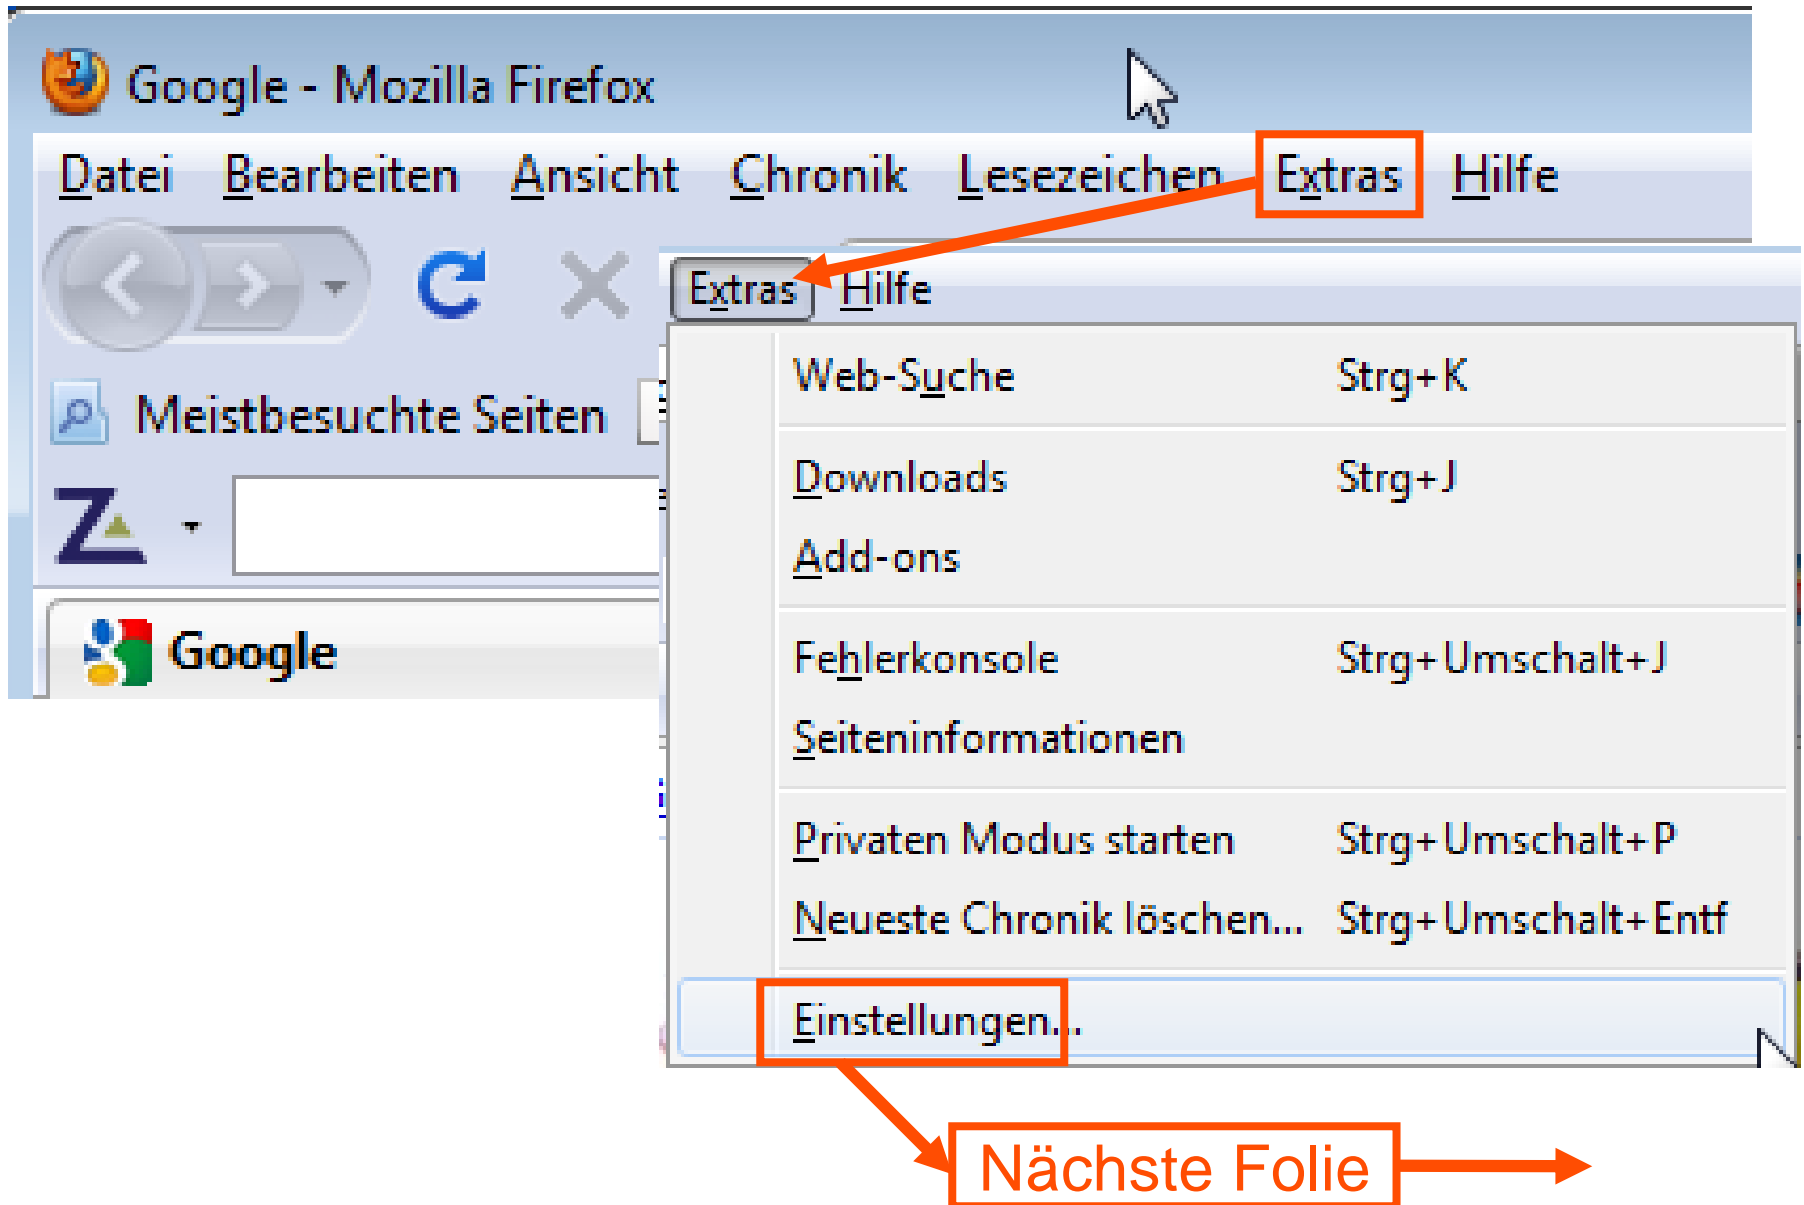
Google - Mozilla Firefox

Datei Bearbeiten Ansicht Chronik Lesezeichen Extras Hilfe

Meistbesuchte Seiten

Google

Extras Hilfe

Web-Suche Strg+K

Downloads Strg+J

Add-ons

Fehlerkonsole Strg+Umschalt+J

Seiteninformationen

Privaten Modus starten Strg+Umschalt+P

Neueste Chronik löschen... Strg+Umschalt+Entf

Einstellungen...

Nächste Folie